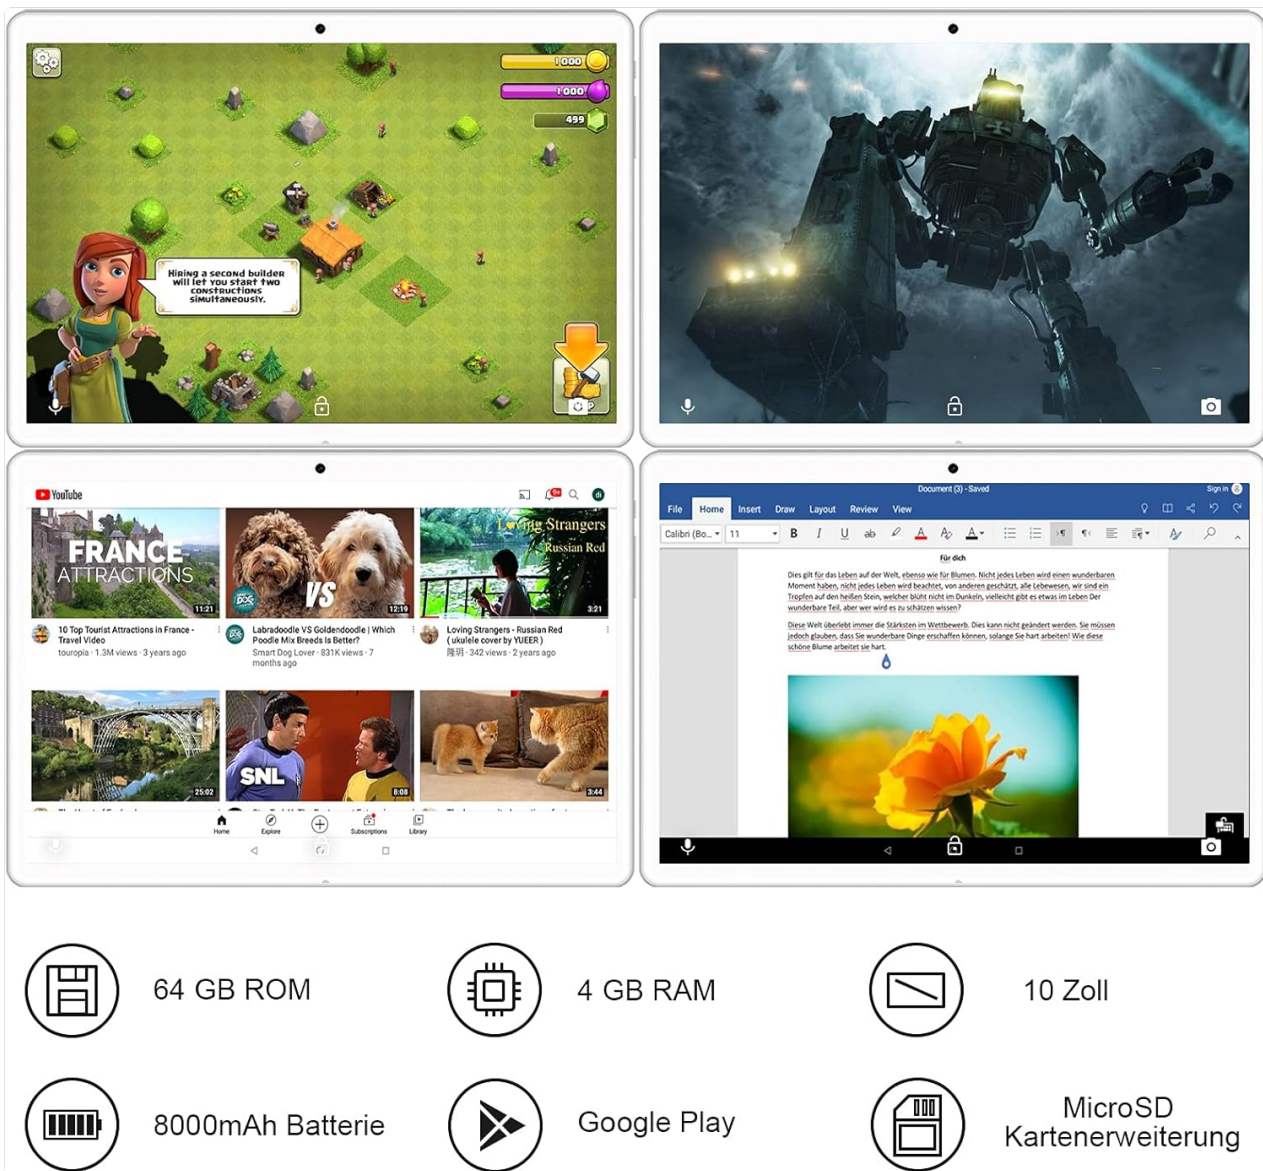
1000
1000
499

Hiring a second builder will let you start two constructions simultaneously.

YouTube

FRANCE ATTRACTIONS
11:21
10 Top Tourist Attractions in France - Travel Video
touropia · 1.3M views · 3 years ago

VS
12:19
Labradoodle VS Goldendoodle | Which Poodle Mix Breeds Is Better?
Smart Dog Lover · 831K views · 7 months ago

Loving Strangers
Russian Red
3:21
Loving Strangers - Russian Red (ukulele cover by YUEER)
隆玥 · 342 views · 2 years ago

25:02
SNL
8:08
3:44

Home Explore Subscriptions Library

Document (3) - Saved
Sign in
File Home Insert Draw Layout Review View
Calibri (Bo... 11
B I U

Für dich

Dies gilt für das Leben auf der Welt, ebenso wie für Blumen. Nicht jedes Leben wird einen wunderbaren Moment haben, nicht jedes Leben wird beachtet, von anderen geschätzt, alle Lebewesen, wir sind ein Tropfen auf den heißen Stein, welcher blüht nicht im Dunkeln, vielleicht gibt es etwas im Leben Der wunderbare Teil, aber wer wird es zu schätzen wissen?

Diese Welt überlebt immer die Stärksten im Wettbewerb. Dies kann nicht geändert werden. Sie müssen jedoch glauben, dass Sie wunderbare Dinge erschaffen können, solange Sie hart arbeiten! Wie diese schöne Blume arbeitet sie hart.

64 GB ROM
4 GB RAM
10 Zoll
8000mAh Batterie
Google Play
MicroSD Kartenerweiterung